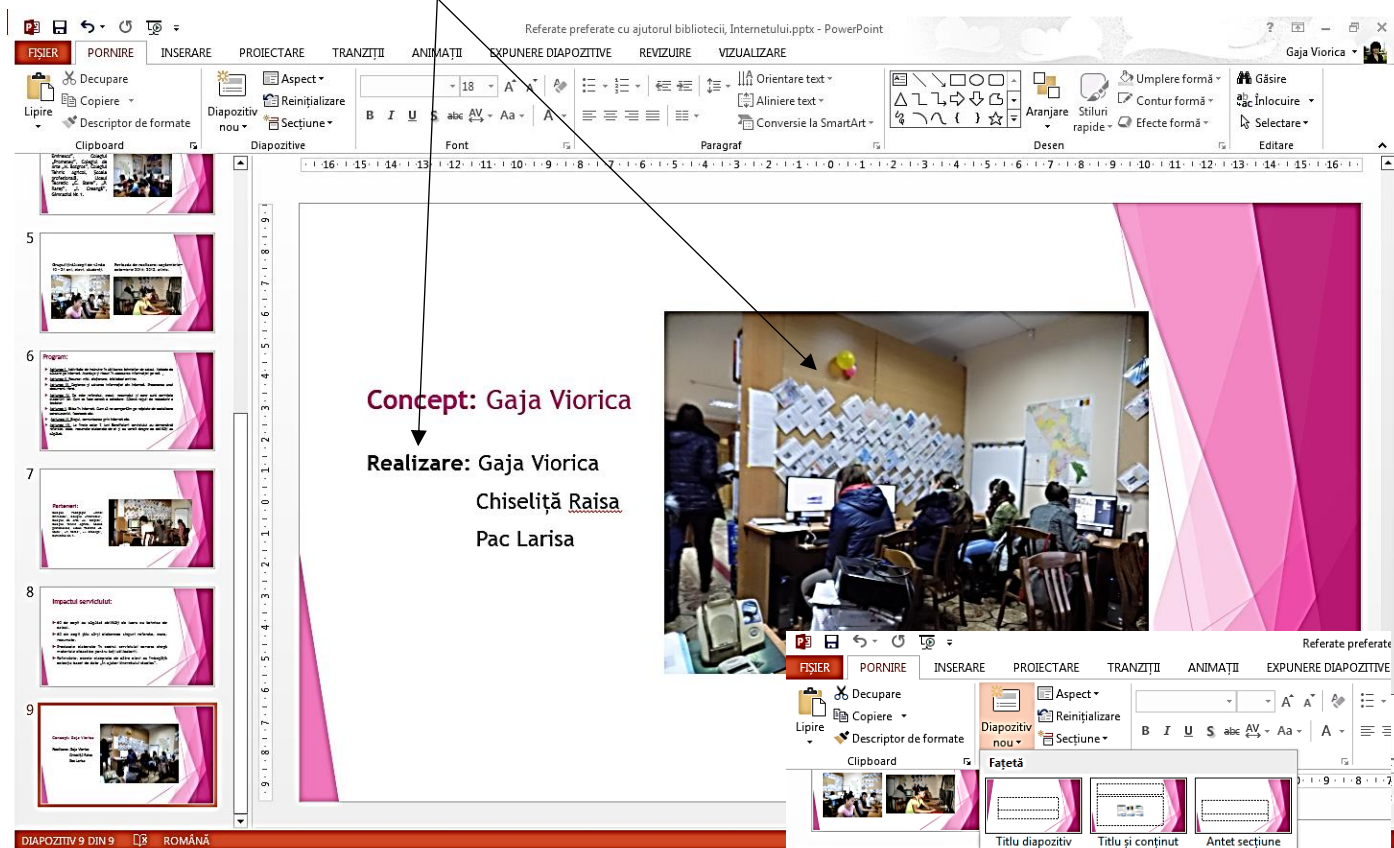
Referate preferate cu ajutorul bibliotecii, Internetului.pptx - PowerPoint

? – ×

FIȘIER PORNIRE INSERARE PROIECTARE TRANZIȚII ANIMAȚII EXPUNERE DIAPOZITIVE REVIZUIRE VIZUALIZARE

Gaja Viorica

Lipire
Decupare
Copiere
Descriptor de formate
Clipboard

Diapozitiv nou
Aspect
Reinițializare
Secțiune
Diapozitive

18
B I U S abc AV Aa A
Font

Orientare text
Aliniere text
Conversie la SmartArt
Paragraf

Aranjare
Stiluri rapide
Umplere formă
Contur formă
Efecte formă
Desen

Găsire
Înlocuire
Selectare
Editare

·16·15·14·13·12·11·10·9·8·7·6·5·4·3·2·1·0·1·2·3·4·5·6·7·8·9·10·11·12·13·14·15·16·

5
6 Program:
7 Parteneri:
8 Impactul serviciului:
9 Concept: Gaja Viorica

Concept: Gaja Viorica

Realizare: Gaja Viorica
Chiseliță Raisa
Pac Larisa

Referate preferate

FIȘIER PORNIRE INSERARE PROIECTARE TRANZIȚII ANIMAȚII EXPUNERE DIAPOZITIVE

Lipire
Decupare
Copiere
Descriptor de formate
Clipboard

Diapozitiv nou
Aspect
Reinițializare
Secțiune

B I U S abc AV Aa A

Fațetă

Titlu diapozitiv
Titlu și conținut
Antet secțiune

DIAPOZITIV 9 DIN 9 ROMÂNĂ